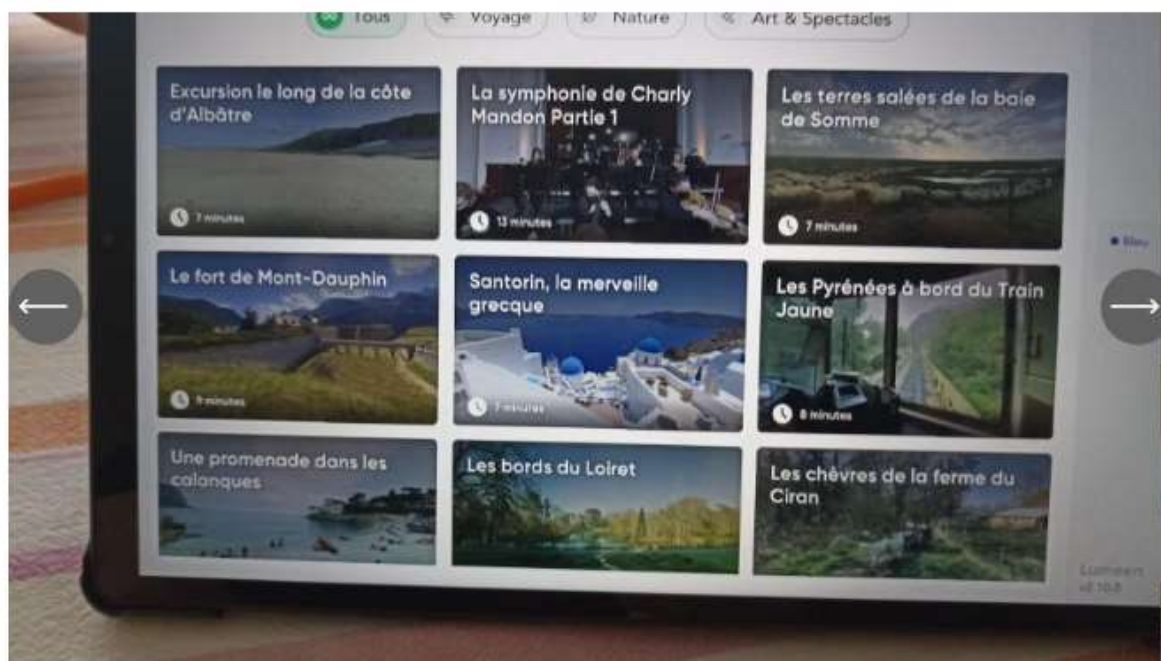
Tous Voyage Nature Art & Spectacles

Excursion le long de la côte d'Albâtre
7 minutes

La symphonie de Charly Mandon Partie 1
13 minutes

Les terres salées de la baie de Somme
7 minutes

Le fort de Mont-Dauphin
9 minutes

Santorin, la merveille grecque
7 minutes

Les Pyrénées à bord du Train Jaune
8 minutes

Une promenade dans les calanques

Les bords du Loiret

Les chèvres de la ferme du Ciran

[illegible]

Lumeen
v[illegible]